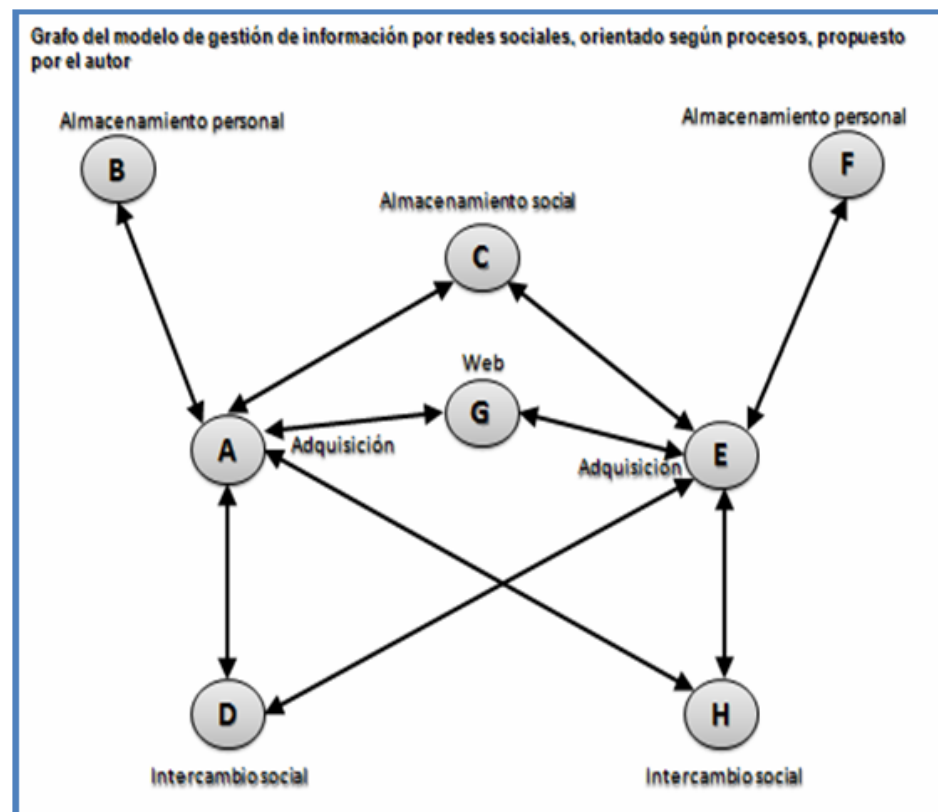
Grafo del modelo de gestión de información por redes sociales, orientado según procesos, propuesto por el autor

Almacenamiento personal

B

Almacenamiento personal

F

Almacenamiento social

C

Web

G

A

Adquisición

Adquisición

E

D

H

Intercambio social

Intercambio social